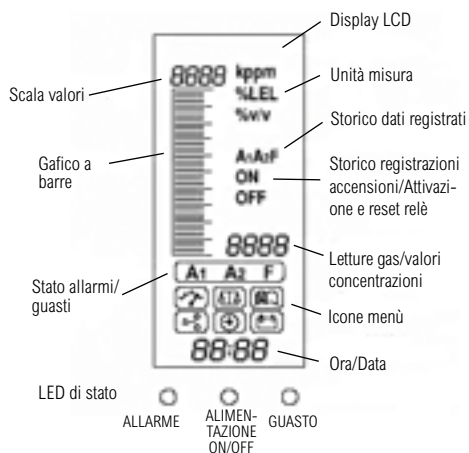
Display LCD

8888 kppm %LEL %v/v

Scala valori

Unità misura

Storico dati registrati

Gafico a barre

A1A2F ON OFF

Storico registrazioni accensioni/Attivazione e reset relè

8888

Letture gas/valori concentrazioni

Stato allarmi/ guasti

A1 A2 F

Icone menù

88:88

Ora/Data

LED di stato

ALLARME

ALIMENTAZIONE ON/OFF

GUASTO